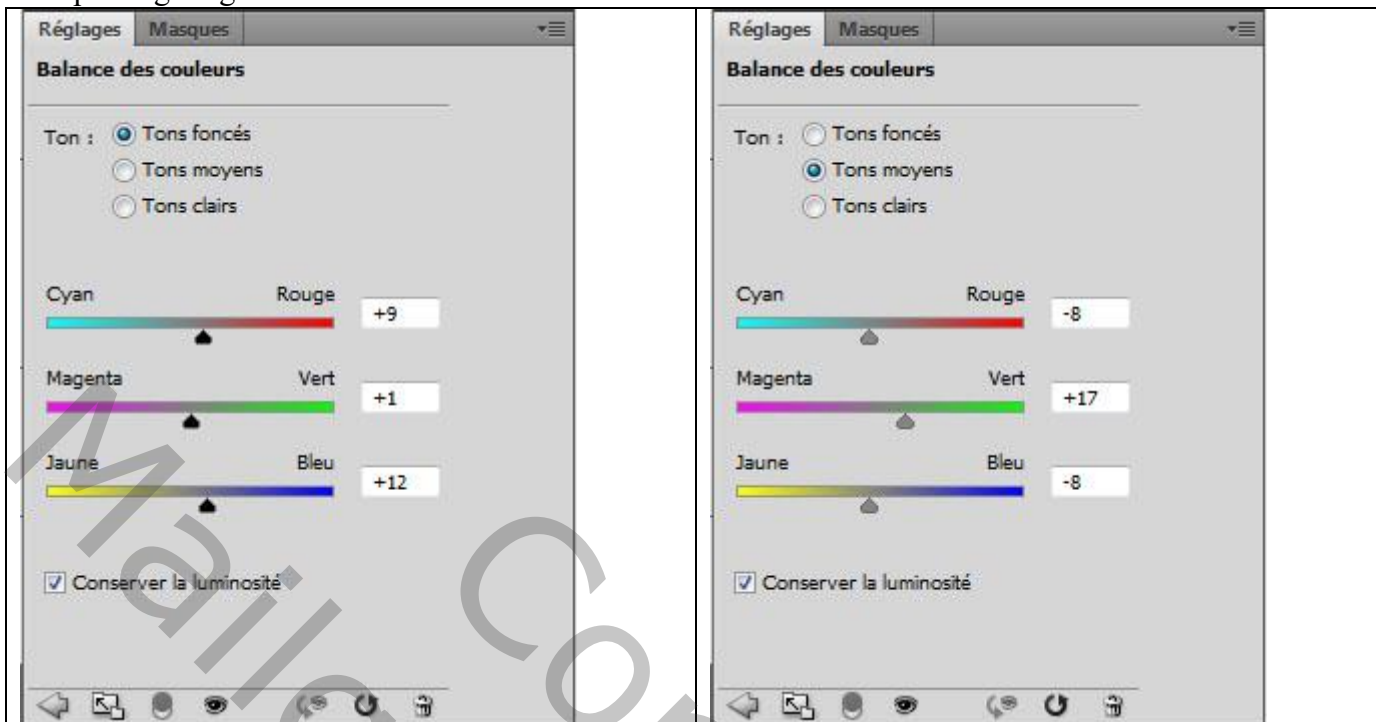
Réglages | Masques

Balance des couleurs

Ton : Tons foncés
Tons moyens
Tons clairs

Cyan Rouge +9

Magenta Vert +1

Jaune Bleu +12

Conserver la luminosité

Réglages | Masques

Balance des couleurs

Ton : Tons foncés
Tons moyens
Tons clairs

Cyan Rouge -8

Magenta Vert +17

Jaune Bleu -8

Conserver la luminosité

Mail Com